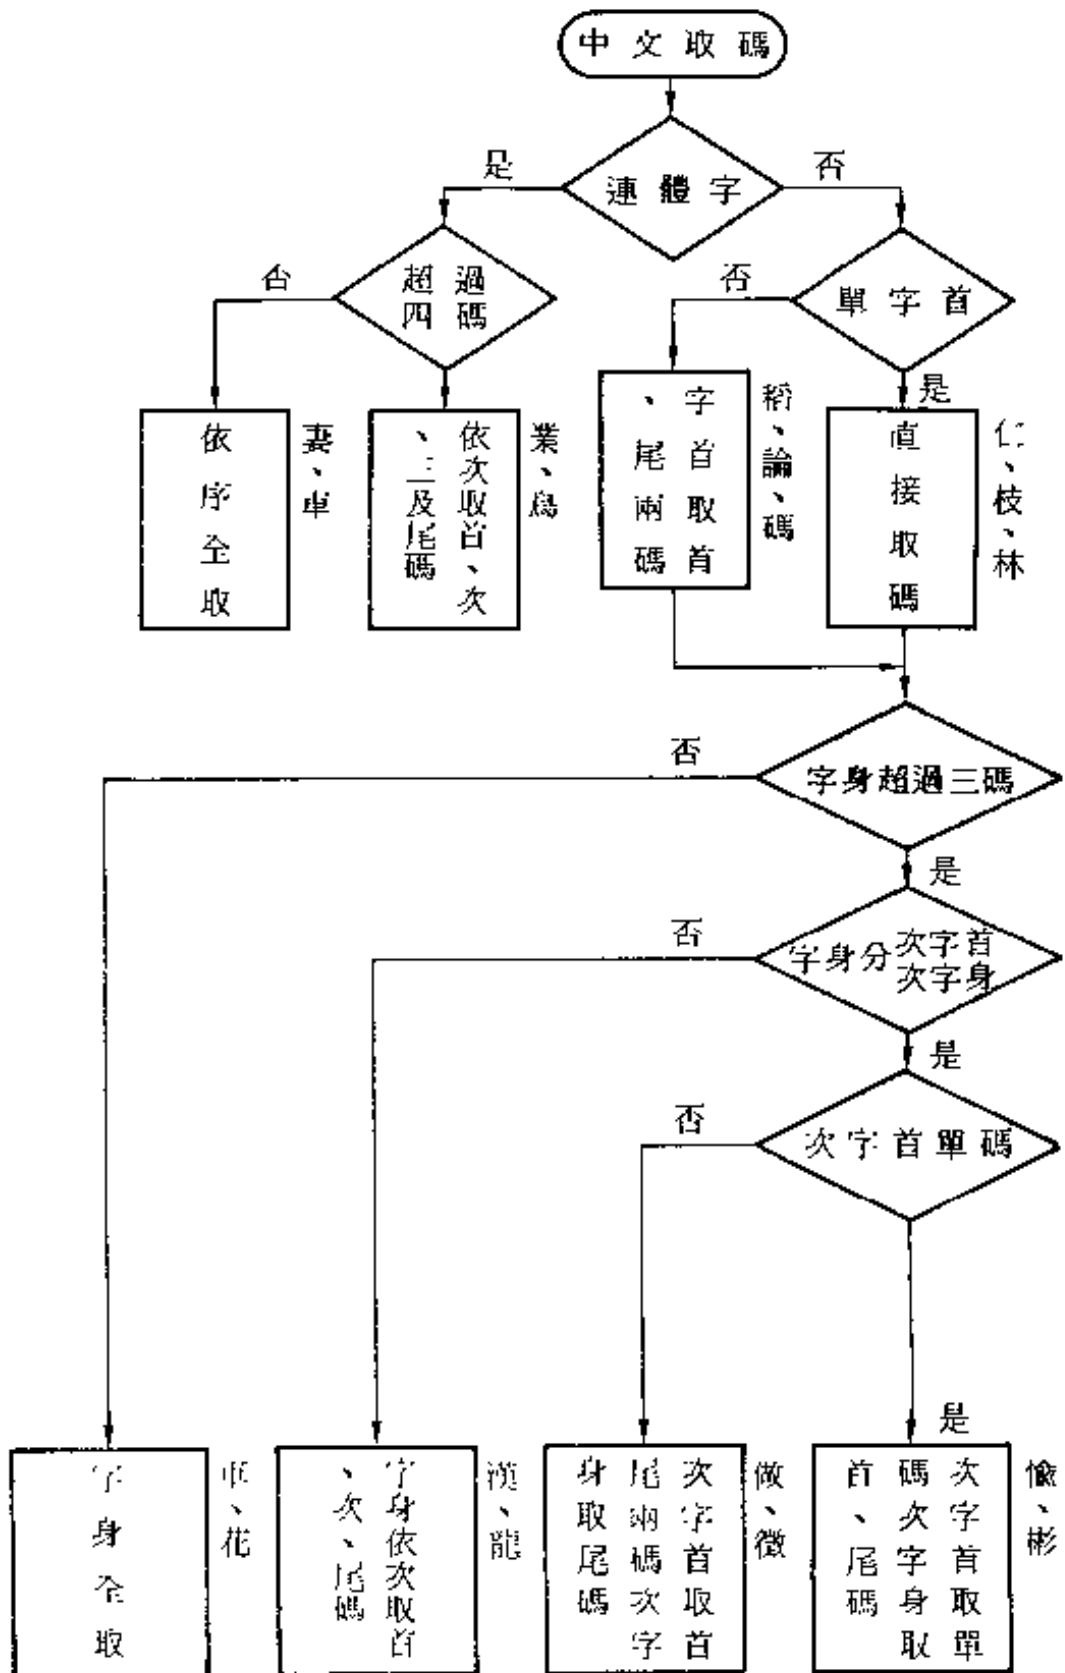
中文取碼

連體字

是

否

超過四碼

否

依序全取

妻、卓

依次取首、次、三及尾碼

業、鳥

單字首

否

字首取首、尾兩碼

稍、論、碼

是

直接取碼

仁、枝、林

字身超過三碼

否

是

字身分次字首次字身

否

是

次字首單碼

否

是

字身全取

甲、花

字身依次取首、次、尾碼

漢、龍

次字首取首尾兩碼次字身取尾碼

做、徵

次字首取單碼次字身取首、尾碼

愉、彬